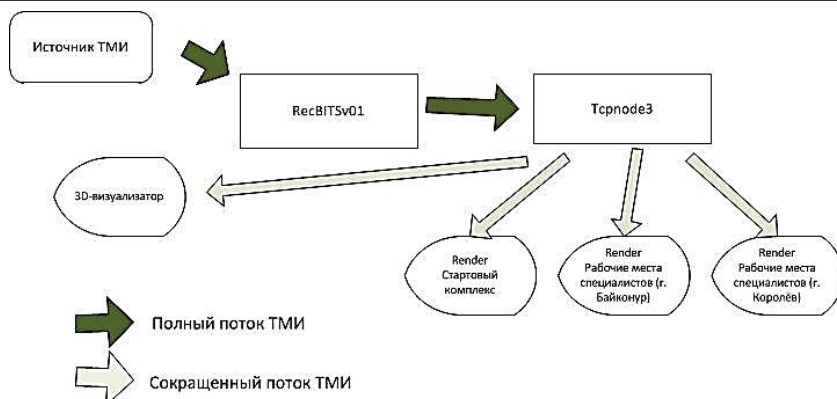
Источник ТМИ

RecBITSv01

Tcpnode3

3D-визуализатор

Render Стартовый комплекс

Render Рабочие места специалистов (г. Байконур)

Render Рабочие места специалистов (г. Королёв)

Полный поток ТМИ

Сокращенный поток ТМИ